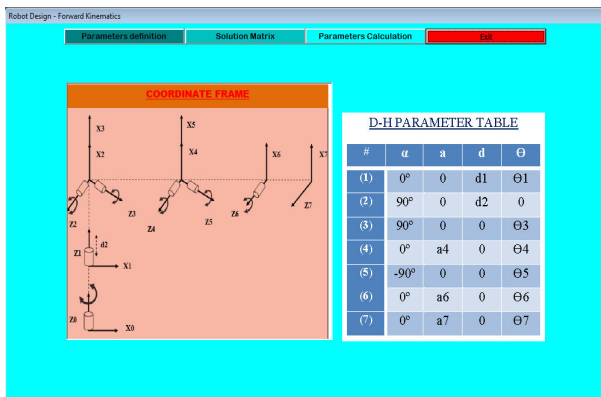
Robot Design - Forward Kinematics

Parameters definition | Solution Matrix | Parameters Calculation | Exit

COORDINATE FRAME

X3
X2
X5
X4
X6
X7
Z3
Z4
Z5
Z6
Z7
Z2
d2
Z1
X1
Z0
X0

D-H PARAMETER TABLE

| # | α | a | d | Θ |
|---|---|---|---|---|
| (1) | 0° | 0 | d1 | Θ1 |
| (2) | 90° | 0 | d2 | 0 |
| (3) | 90° | 0 | 0 | Θ3 |
| (4) | 0° | a4 | 0 | Θ4 |
| (5) | -90° | 0 | 0 | Θ5 |
| (6) | 0° | a6 | 0 | Θ6 |
| (7) | 0° | a7 | 0 | Θ7 |